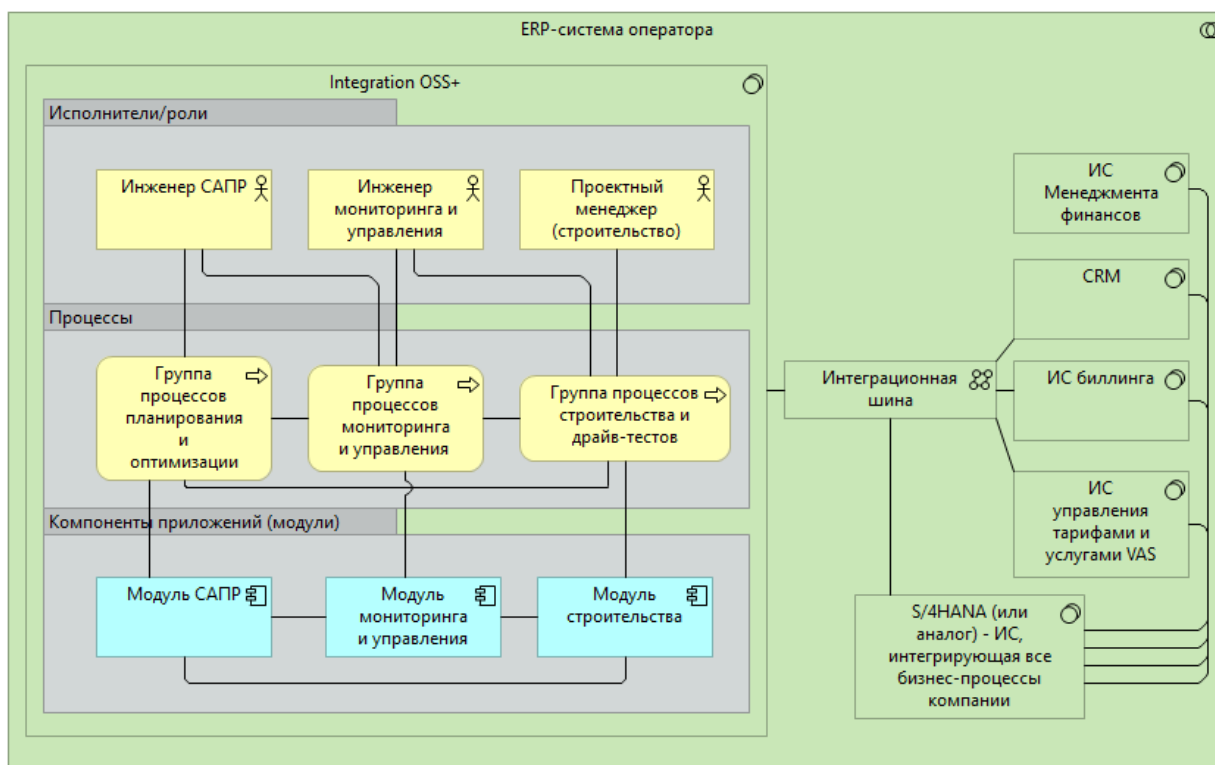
ERP-система оператора

Integration OSS+

Исполнители/роли

Инженер САПР

Инженер мониторинга и управления

Проектный менеджер (строительство)

Процессы

Группа процессов планирования и оптимизации

Группа процессов мониторинга и управления

Группа процессов строительства и драйв-тестов

Компоненты приложений (модули)

Модуль САПР

Модуль мониторинга и управления

Модуль строительства

ИС Менеджмента финансов

CRM

Интеграционная шина

ИС биллинга

ИС управления тарифами и услугами VAS

S/4HANA (или аналог) - ИС, интегрирующая все бизнес-процессы компании